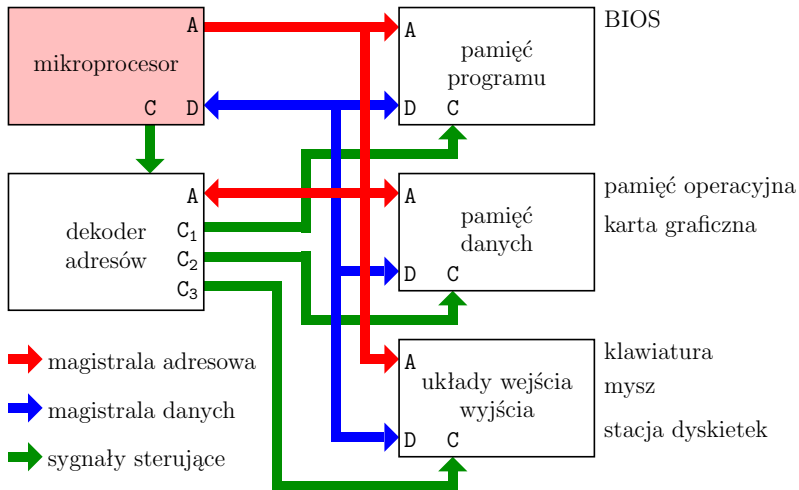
A
mikroprocesor
C D

A
pamięć
programu
D C

BIOS

A
dekoder
adresów
$C_1$
$C_2$
$C_3$

A
pamięć
danych
D C

pamięć operacyjna
karta graficzna

A
układy wejścia
wyjścia
D C

klawiatura
mysz
stacja dyskietek

magistrala adresowa
magistrala danych
sygnały sterujące